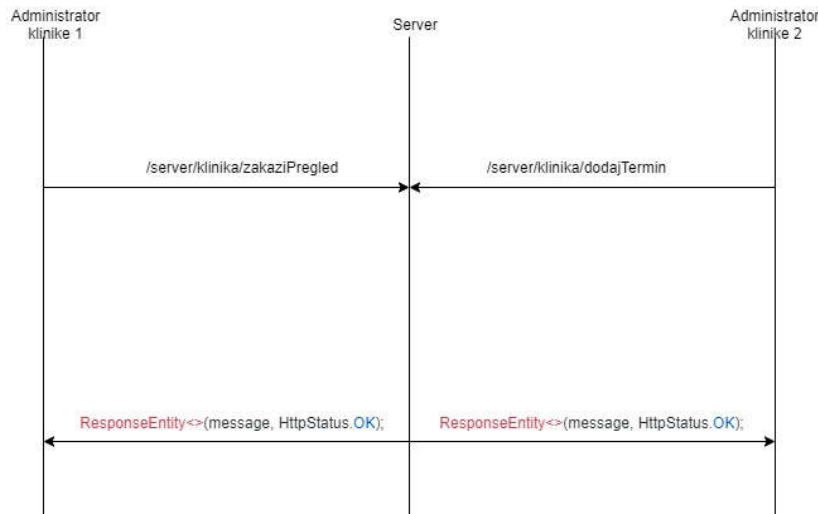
Administrator klinike 1

Server

Administrator klinike 2

/server/klinika/zakaziPregled

/server/klinika/dodajTermin

ResponseEntity<>(message, HttpStatus.OK);

ResponseEntity<>(message, HttpStatus.OK);